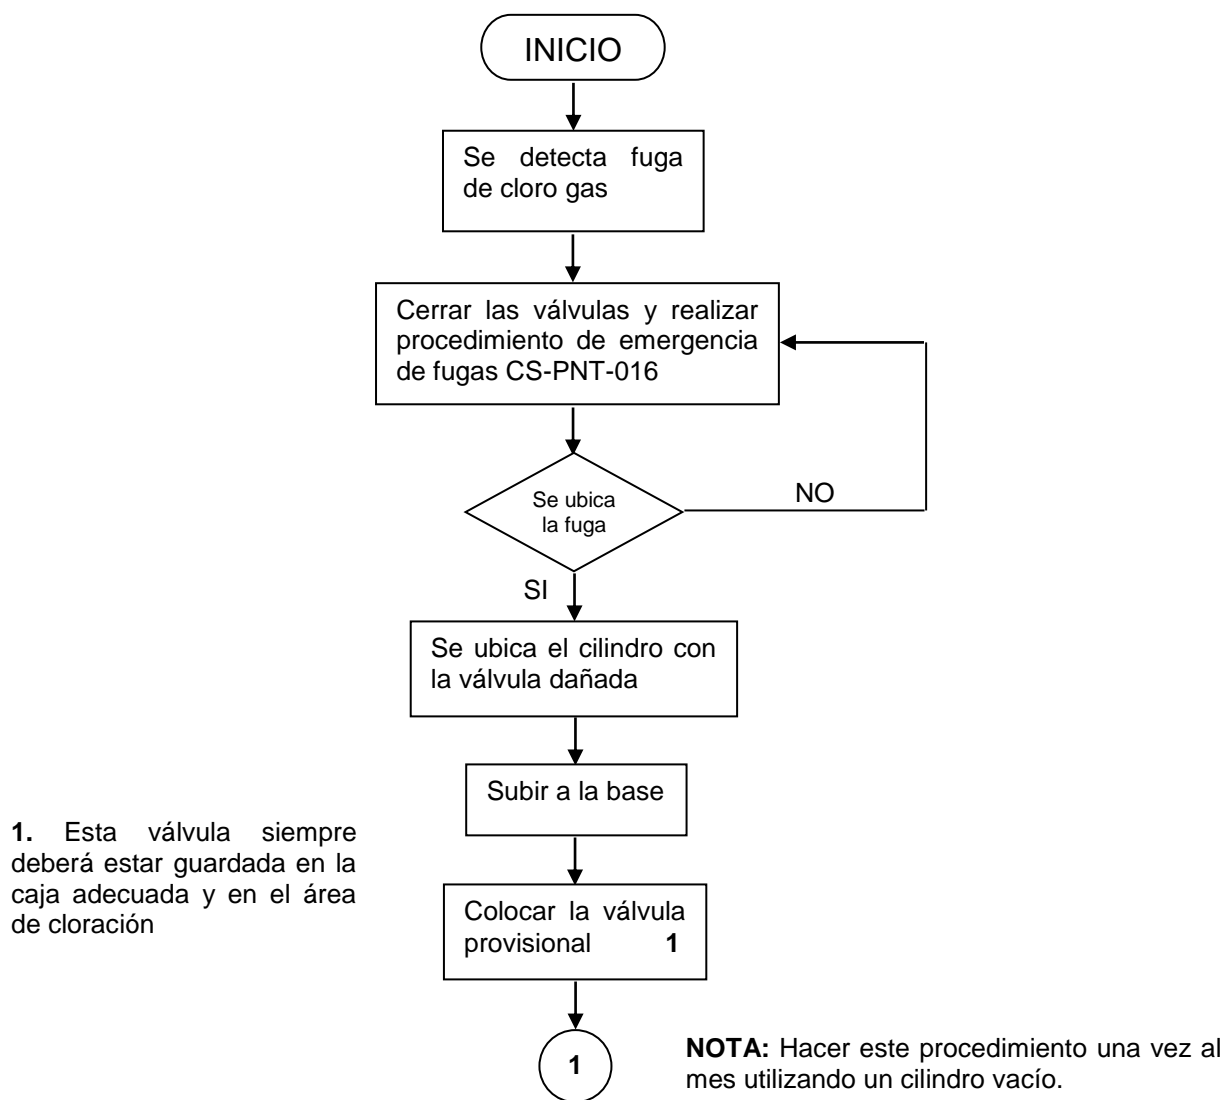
INICIO

Se detecta fuga de cloro gas

Cerrar las válvulas y realizar procedimiento de emergencia de fugas CS-PNT-016

Se ubica la fuga

NO

SI

Se ubica el cilindro con la válvula dañada

Subir a la base

**1.** Esta válvula siempre deberá estar guardada en la caja adecuada y en el área de cloración

Colocar la válvula provisional **1**

1

**NOTA:** Hacer este procedimiento una vez al mes utilizando un cilindro vacío.